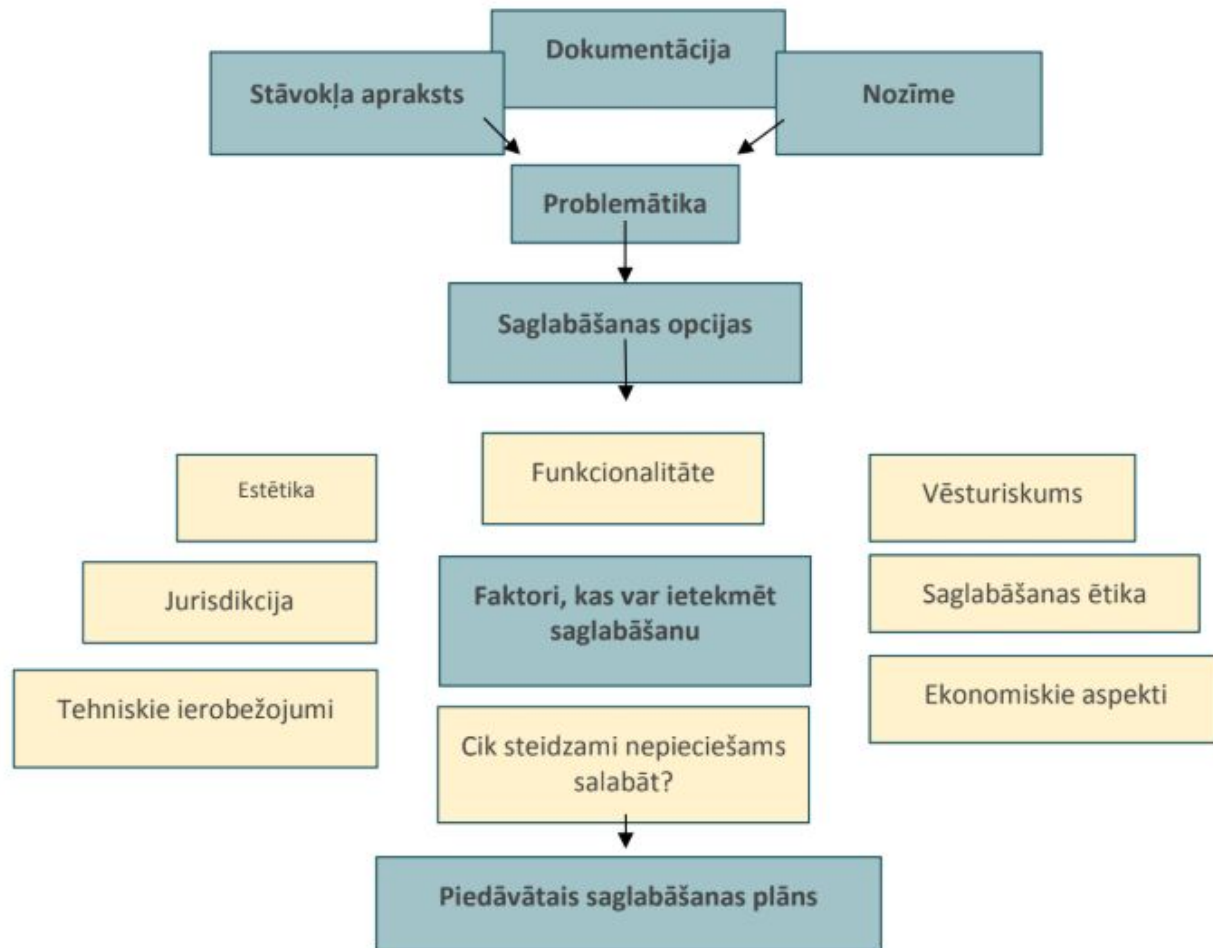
Dokumentācija

Stāvokļa apraksts

Nozīme

Problemātika

Saglabāšanas opcijas

Estētika

Funkcionalitāte

Vēsturiskums

Jurisdikcija

Faktori, kas var ietekmēt saglabāšanu

Saglabāšanas ētika

Tehniskie ierobežojumi

Ekonomiskie aspekti

Cik steidzami nepieciešams salabāt?

Piedāvātais saglabāšanas plāns